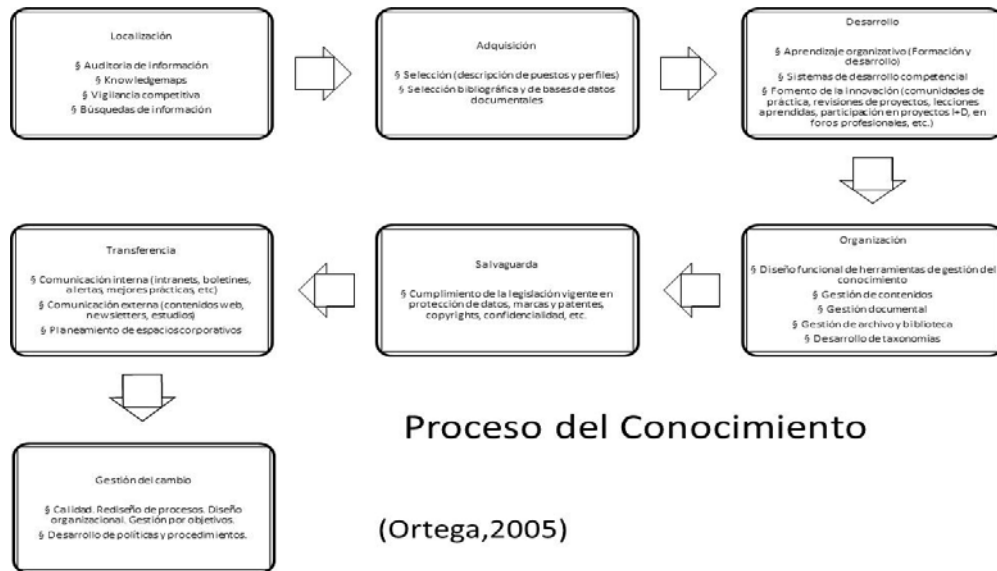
Localización

§ Auditoria de información
§ Knowledgemaps
§ Vigilancia competitiva
§ Búsquedas de información

Adquisición

§ Selección (descripción de puestos y perfiles)
§ Selección bibliográfica y de bases de datos documentales

Desarrollo

§ Aprendizaje organizativo (Formación y desarrollo)
§ Sistemas de desarrollo competencial
§ Fomento de la innovación (comunidades de práctica, revisiones de proyectos, lecciones aprendidas, participación en proyectos I+D, en foros profesionales, etc.)

Organización

§ Diseño funcional de herramientas de gestión del conocimiento
§ Gestión de contenidos
§ Gestión documental
§ Gestión de archivo y biblioteca
§ Desarrollo de taxonomías

Salvaguarda

§ Cumplimiento de la legislación vigente en protección de datos, marcas y patentes, copyrights, confidencialidad, etc.

Transferencia

§ Comunicación interna (intranets, boletines, alertas, mejores prácticas, etc)
§ Comunicación externa (contenidos web, newsletters, estudios)
§ Planeamiento de espacios corporativos

Gestión del cambio

§ Calidad. Rediseño de procesos. Diseño organizacional. Gestión por objetivos.
§ Desarrollo de políticas y procedimientos.

Proceso del Conocimiento

(Ortega,2005)